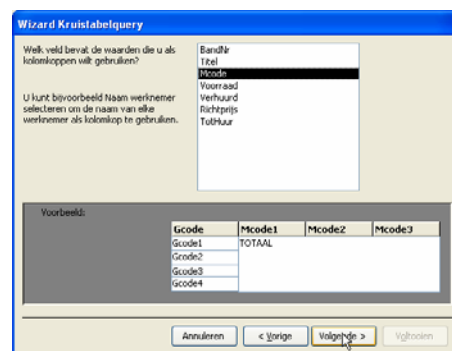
Wizard Kruistabelquery

Welk veld bevat de waarden die u als kolomkoppen wilt gebruiken?

U kunt bijvoorbeeld Naam werknemer selecteren om de naam van elke werknemer als kolomkop te gebruiken.

BandNr
Titel
Mcode
Voorraad
Verhuurd
Richtprijs
TotHuur

Voorbeeld:

| Gcode | Mcode1 | Mcode2 | Mcode3 |
|---|---|---|---|
| Gcode1 | TOTAAL | | |
| Gcode2 | | | |
| Gcode3 | | | |
| Gcode4 | | | |

Annuleren
< Vorige
Volgende >
Voltooien